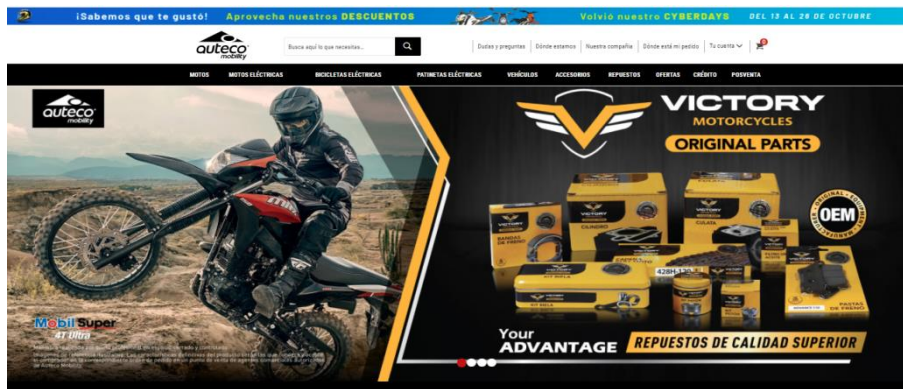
¡Sabemos que te gustó! Aprovecha nuestros DESCUENTOS Volvió nuestro CYBERDAYS DEL 13 AL 26 DE OCTUBRE

auteco mobility

Busca aquí lo que necesites...

Dudas y preguntas | Dónde estamos | Nuestra compañía | Dónde está mi pedido | Tu cuenta

MOTOS MOTOS ELÉCTRICAS BICICLETAS ELÉCTRICAS PATINETAS ELÉCTRICAS VEHÍCULOS ACCESORIOS REPUESTOS OFERTAS CRÉDITO POSVENTA

auteco mobility

VICTORY MOTORCYCLES

ORIGINAL PARTS

OEM

VICTORY

Your ADVANTAGE REPUESTOS DE CALIDAD SUPERIOR

Mobil Super 4T Ultra

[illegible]